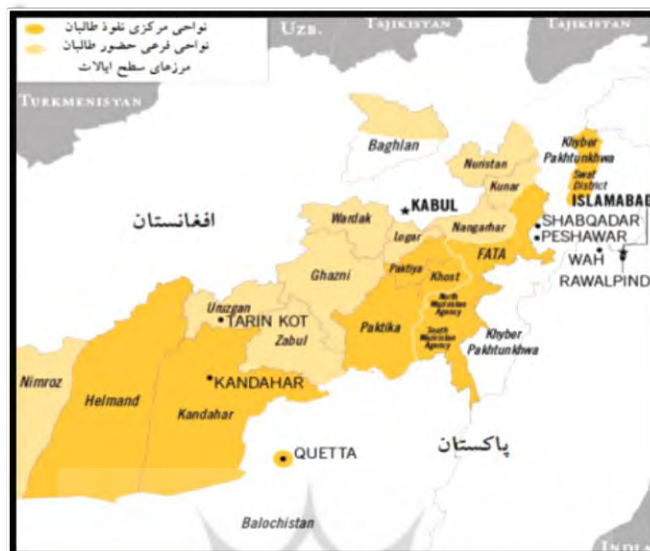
نواحی مرکزی نفوذ طالبان
نواحی فرعی حضور طالبان
مرزهای سطح ایالات

UZB.
TAJIKISTAN
TAJIKISTAN
TURKMENISTAN
Baghlan
Nuristan
Khyber Pakhtunkhwa
Swat District
ISLAMABAD
Kunar
افغانستان
KABUL
Wardak
Logar
Nangarhar
SHABQADAR
PESHAWAR
FATA
WAH
RAWALPINDI
Ghazni
Paktiya
Khost
North Waziristan Agency
Uruzgan
TARIN KOT
Paktika
Zabul
South Waziristan Agency
Khyber Pakhtunkhwa
Nimroz
Helmand
KANDAHAR
Kandahar
پاکستان
QUETTA
Balochistan
INDI